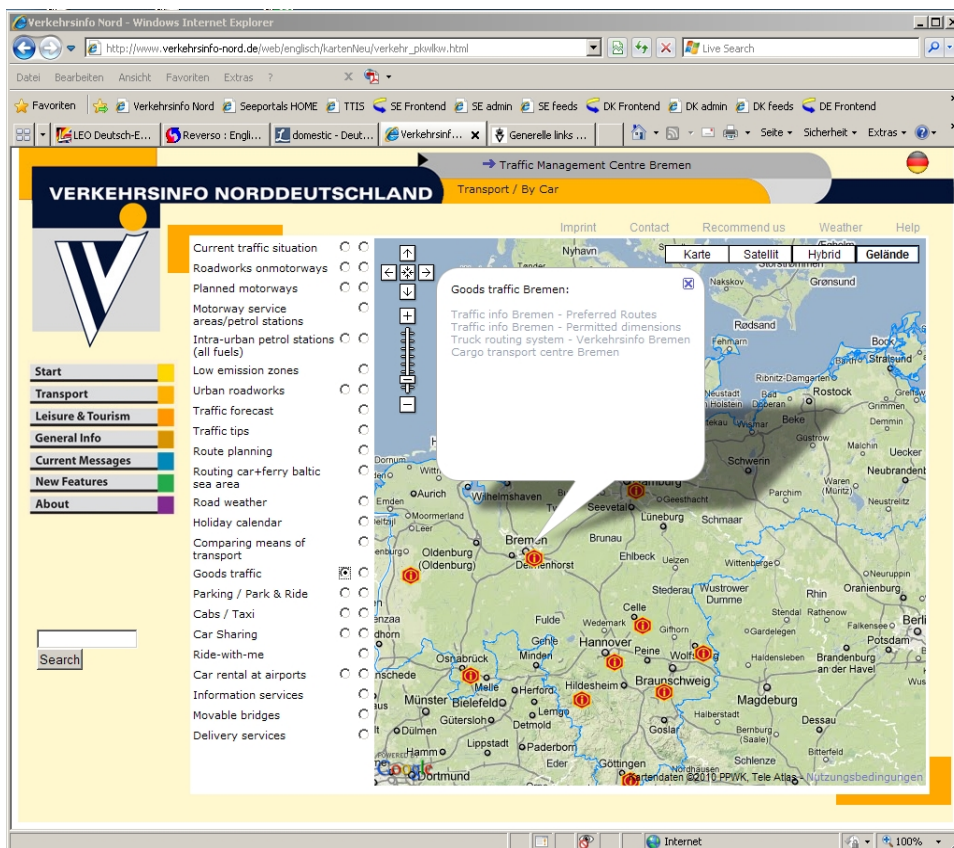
Verkehrsinfo Nord - Windows Internet Explorer

http://www.verkehrsinfo-nord.de/web/englisch/kartenNeu/verkehr_pkwlkw.html

Live Search

Datei Bearbeiten Ansicht Favoriten Extras ?

Favoriten Verkehrsinfo Nord Seeportals HOME TTIS SE Frontend SE admin SE feeds DK Frontend DK admin DK feeds DE Frontend

LEO Deutsch-E... Reverso : Engli... domestic - Deut... Verkehrsinf... Generelle links ...

Seite Sicherheit Extras

Traffic Management Centre Bremen

VERKEHRSINFO NORDDEUTSCHLAND

Transport / By Car

Imprint Contact Recommend us Weather Help

Start
Transport
Leisure & Tourism
General Info
Current Messages
New Features
About

Search

Current traffic situation
Roadworks onmotorways
Planned motorways
Motorway service areas/petrol stations
Intra-urban petrol stations (all fuels)
Low emission zones
Urban roadworks
Traffic forecast
Traffic tips
Route planning
Routing car+ferry baltic sea area
Road weather
Holiday calendar
Comparing means of transport
Goods traffic
Parking / Park & Ride
Cabs / Taxi
Car Sharing
Ride-with-me
Car rental at airports
Information services
Movable bridges
Delivery services

Karte Satellit Hybrid Gelände

Goods traffic Bremen:

Traffic info Bremen - Preferred Routes
Traffic info Bremen - Permitted dimensions
Truck routing system - Verkehrsinfo Bremen
Cargo transport centre Bremen

Nyhavn Nakskov Grønsund Rødsand Stralsund Ribnitz-Damgarten Rostock Neustadt Bad Doberan Grimmen Güstrow Malchin Uecker Schwerin Neubrandenb Parchim Waren (Müritz) Geesthacht Hamburg Seevetal Lüneburg Schmaar Dornum Wittmund Aurich Wilhelmshaven Emden Leer Moormerland Oldenburg (Oldenburg) Bremen Delmenhorst Brunau Ehlbeck Uelzen Wittenberge Neuruppin Stederau Wustrower Dumme Rhin Oranienburg Fulde Celle Wedemark Gifhorn Rathenow Falkensee Berli Potsdam Brandenburg an der Havel Hannover Peine Wolfsburg Gardelegen Haldensleben Osnabrück Minden Gehle Hildesheim Braunschweig Magdeburg Melle Herford Bielefeld Münster Lemgo Detmold Gütersloh Dülmen Goslar Halberstadt Dessau Bernburg (Saale) Bitterfeld Hamm Lippstadt Paderborn Göttingen Schlenze Dortmund nschede dhorn

Kartendaten ©2010 PPWK, Tele Atlas - Nutzungsbedingungen

Google

Internet 100%